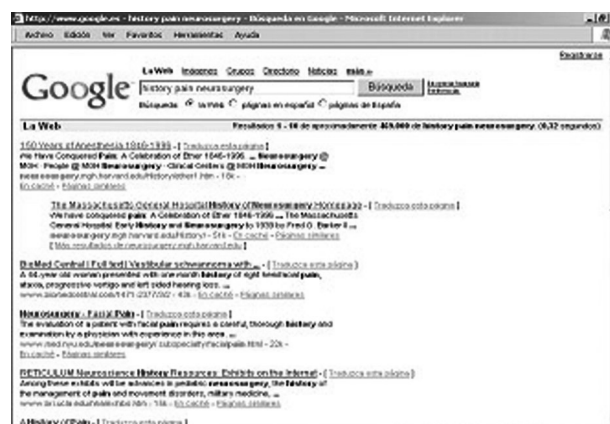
http://www.google.es - history pain neurosurgery - Búsqueda en Google - Microsoft Internet Explorer

Archivo Edición Ver Favoritos Herramientas Ayuda

Registrarse

Google

La Web Imágenes Grupos Directorio Noticias más »

history pain neurosurgery

Búsqueda

Búsqueda avanzada Preferencias

Búsqueda: ● la Web ○ páginas en español ○ páginas de España

La Web

Resultados 1 - 10 de aproximadamente 469,000 de history pain neurosurgery. (0,32 segundos)

150 Years of Anesthesia 1846-1996 - [ Traduzca esta página ]
We Have Conquered Pain: A Celebration of Ether 1846-1996. ... Neurosurgery @ MGH · People @ MGH Neurosurgery · Clinical Centers @ MGH Neurosurgery ...
neurosurgery.mgh.harvard.edu/History/ether1.htm - 18k -
En caché - Páginas similares

The Massachusetts General Hospital History of Neurosurgery Homepage - [ Traduzca esta página ]
We have conquered pain: A Celebration of Ether 1846-1996 ... The Massachusetts General Hospital: Early History and Neurosurgery to 1939 by Fred G. Barker II ...
neurosurgery.mgh.harvard.edu/History/ - 5k - En caché - Páginas similares
[ Más resultados de neurosurgery.mgh.harvard.edu ]

BioMed Central | Full text | Vestibular schwannoma with ... - [ Traduzca esta página ]
A 46-year-old woman presented with one month history of right hemifacial pain, ataxia, progressive vertigo and left sided hearing loss. ...
www.biomedcentral.com/1471-2377/3/2 - 43k - En caché - Páginas similares

Neurosurgery - Facial Pain - [ Traduzca esta página ]
The evaluation of a patient with facial pain requires a careful, thorough history and examination by a physician with experience in this area. ...
www.med.nyu.edu/neurosurgery/subspecialty/facialpain.html - 22k -
En caché - Páginas similares

RETICULUM Neuroscience History Resources: Exhibits on the Internet - [ Traduzca esta página ]
Among these exhibits will be advances in pediatric neurosurgery, the history of the management of pain and movement disorders, military medicine, ...
www.bri.ucla.edu/nha/exhibit.htm - 14k - En caché - Páginas similares

A History of Pain - [ Traduzca esta página ]